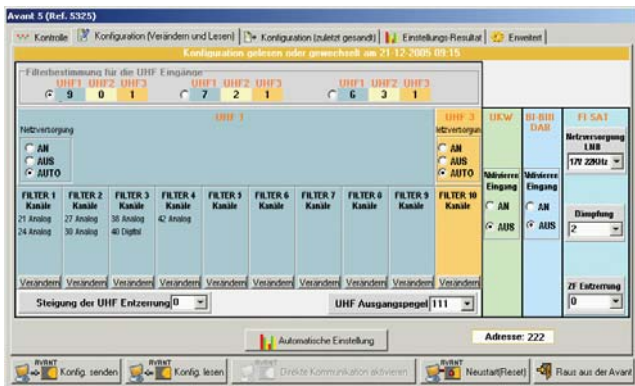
Avant 5 (Ref. 5325)

Kontrolle | Konfiguration (Verändern und Lesen) | Konfiguration (zuletzt gesandt) | Einstellungs-Resultat | Erweitert

Konfiguration gelesen oder gewechselt am 21-12-2005 09:15

Filterbestimmung für die UHF Eingänge

| UHF1 | UHF2 | UHF3 |
|---|---|---|
| 9 | 0 | 1 |

| UHF1 | UHF2 | UHF3 |
|---|---|---|
| 7 | 2 | 1 |

| UHF1 | UHF2 | UHF3 |
|---|---|---|
| 6 | 3 | 1 |

UHF 1

Netzversorgung
AN
AUS
AUTO

UHF 3
Netzversorgung
AN
AUS
AUTO

UKW
Aktivieren Eingang
AN
AUS

BI-BIII DAB
Aktivieren Eingang
AN
AUS

FI SAT
Netzversorgung LNB
17V 22KHz

Dämpfung
2

ZF Entzerrung
0

| FILTER 1 Kanäle | FILTER 2 Kanäle | FILTER 3 Kanäle | FILTER 4 Kanäle | FILTER 5 Kanäle | FILTER 6 Kanäle | FILTER 7 Kanäle | FILTER 8 Kanäle | FILTER 9 Kanäle | FILTER 10 Kanäle |
|---|---|---|---|---|---|---|---|---|---|
| 21 Analog | 27 Analog | 38 Analog | 42 Analog | | | | | | |
| 24 Analog | 30 Analog | 40 Digital | | | | | | | |
| Verändern | Verändern | Verändern | Verändern | Verändern | Verändern | Verändern | Verändern | Verändern | Verändern |

Steigung der UHF Entzerrung 0

UHF Ausgangspegel 111

Automatische Einstellung

Adresse: 222

AVANT Konfig. senden | AVANT Konfig. lesen | AVANT Direkte Kommunikation aktivieren | AVANT Neustart(Reset) | Raus aus der Avant